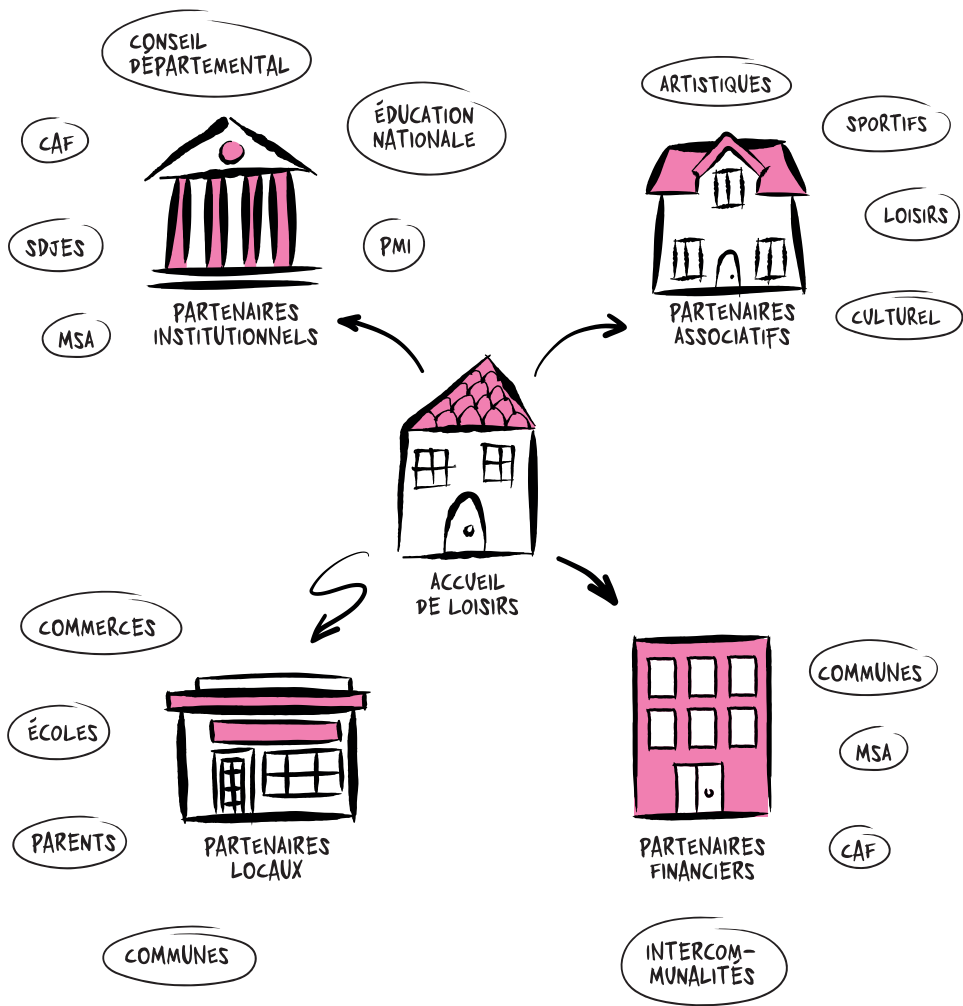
CONSEIL DÉPARTEMENTAL

ÉDUCATION NATIONALE

CAF

SDJES

PMI

MSA

PARTENAIRES INSTITUTIONNELS

ARTISTIQUES

SPORTIFS

LOISIRS

CULTUREL

PARTENAIRES ASSOCIATIFS

ACCUEIL DE LOISIRS

COMMERCES

ÉCOLES

PARENTS

COMMUNES

PARTENAIRES LOCAUX

COMMUNES

MSA

CAF

PARTENAIRES FINANCIERS

INTERCOMMUNALITÉS